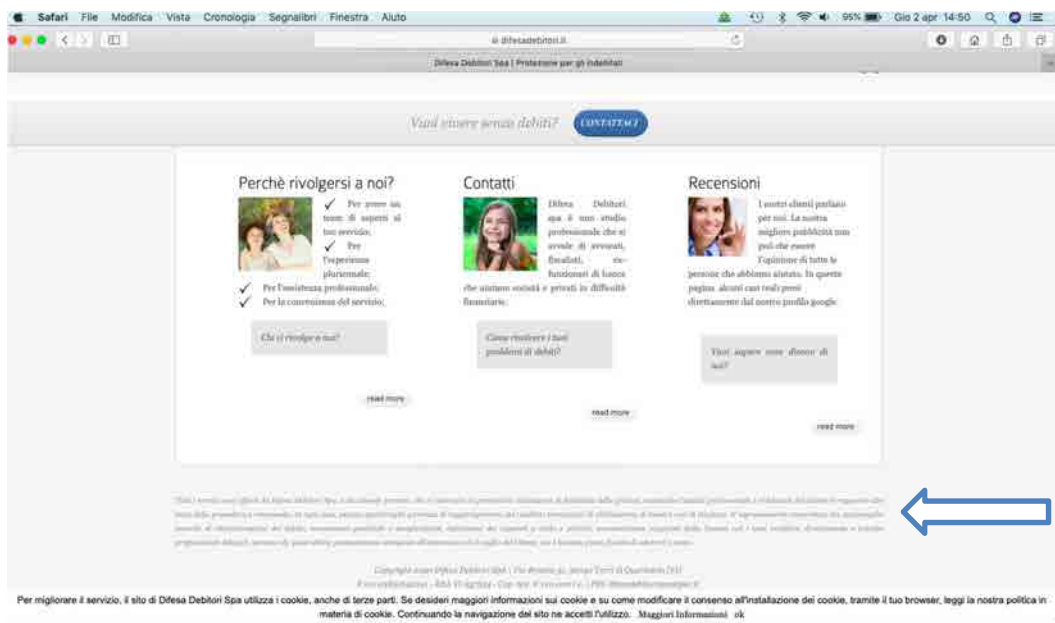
Safari File Modifica Vista Cronologia Segnalibri Finestra Aiuto

95% Gio 2 apr 14:50

difesadebitori.it

Difesa Debitori Spa | Protezione per gli indebitati

Vuoi vivere senza debiti? CONTATTACI

Perchè rivolgersi a noi?

✓ Per avere un team di esperti al tuo servizio;
✓ Per l'esperienza pluriennale;
✓ Per l'assistenza professionale;
✓ Per la convenienza del servizio;

Chi ci rivolge a noi?

read more

Contatti

Difesa Debitori spa è uno studio professionale che si avvale di avvocati, fiscalisti, ex-funzionari di banca che aiutano società e privati in difficoltà finanziarie.

Come risolvere i tuoi problemi di debiti?

read more

Recensioni

I nostri clienti parlano per noi. La nostra migliore pubblicità non può che essere l'opinione di tutte le persone che abbiamo aiutato. In questa pagina alcuni casi reali presi direttamente dal nostro profilo google.

Vuoi sapere cosa dicono di noi?

read more

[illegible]

Copyright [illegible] Difesa Debitori SpA | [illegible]
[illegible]

Per migliorare il servizio, il sito di Difesa Debitori Spa utilizza i cookie, anche di terze parti. Se desideri maggiori informazioni sui cookie e su come modificare il consenso all'installazione dei cookie, tramite il tuo browser, leggi la nostra politica in materia di cookie. Continuando la navigazione del sito ne accetti l'utilizzo. Maggiori Informazioni ok